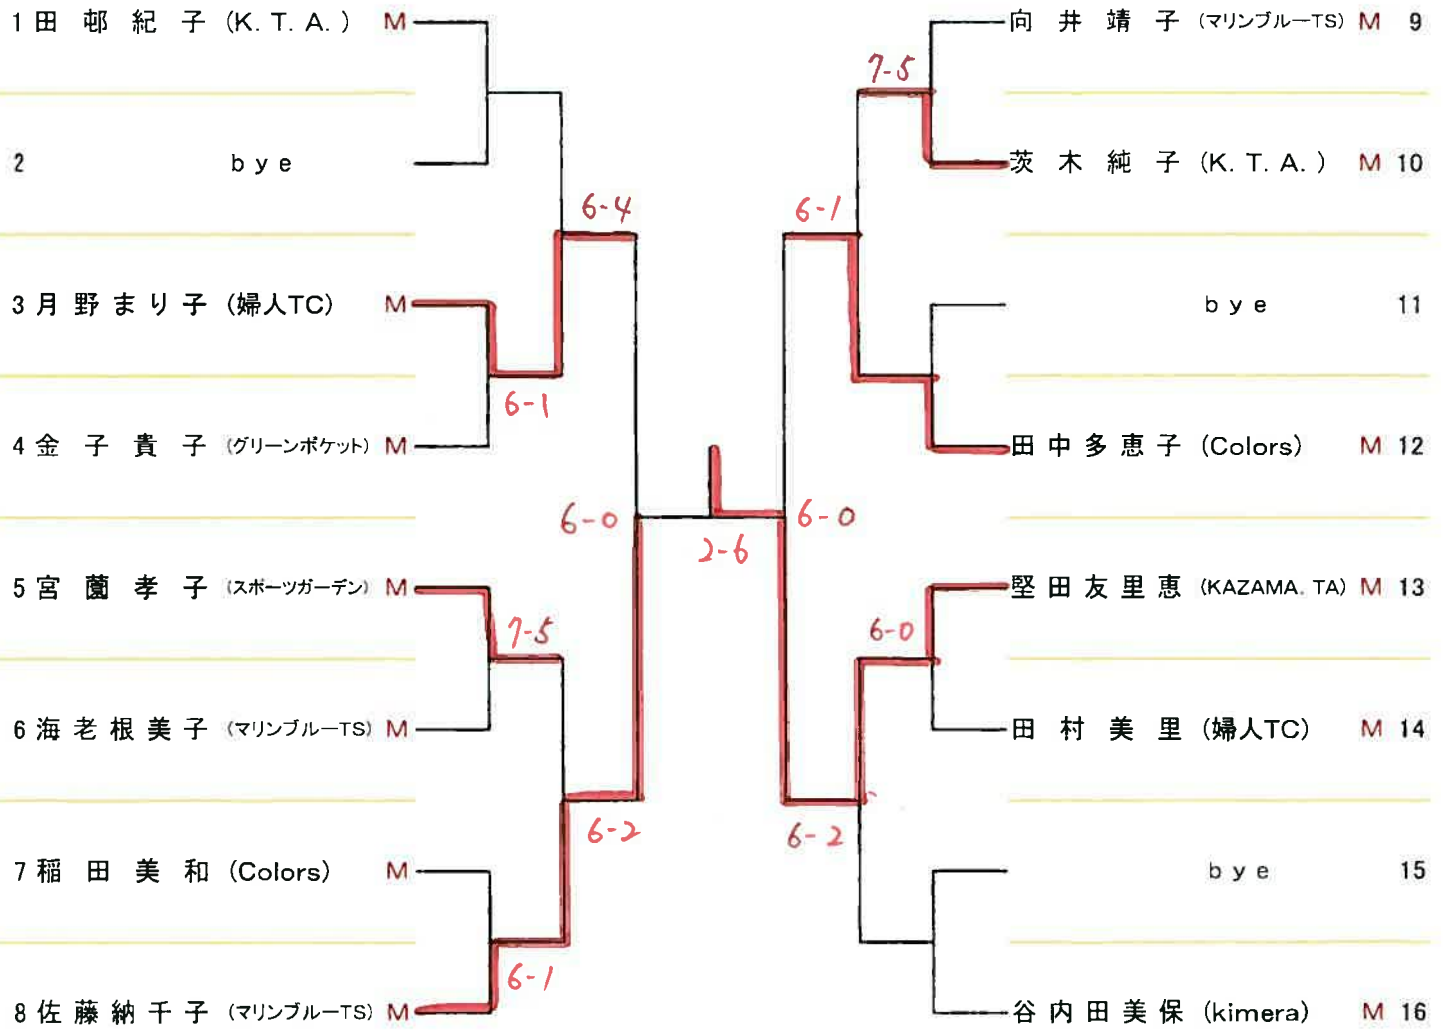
1 田 邨 紀 子 (K. T. A.) M

2 bye

3 月 野 ま り 子 (婦人TC) M

4 金 子 貴 子 (グリーンポケット) M

5 宮 藺 孝 子 (スポーツガーデン) M

6 海 老 根 美 子 (マリンブルーTS) M

7 稲 田 美 和 (Colors) M

8 佐 藤 納 千 子 (マリンブルーTS) M

6-4

6-1

6-0

7-5

6-2

6-1

2-6

7-5

6-1

6-0

6-0

6-2

向 井 靖 子 (マリンブルーTS) M 9

茨 木 純 子 (K. T. A.) M 10

bye 11

田 中 多 恵 子 (Colors) M 12

堅 田 友 里 恵 (KAZAMA. TA) M 13

田 村 美 里 (婦人TC) M 14

bye 15

谷 内 田 美 保 (kimera) M 16